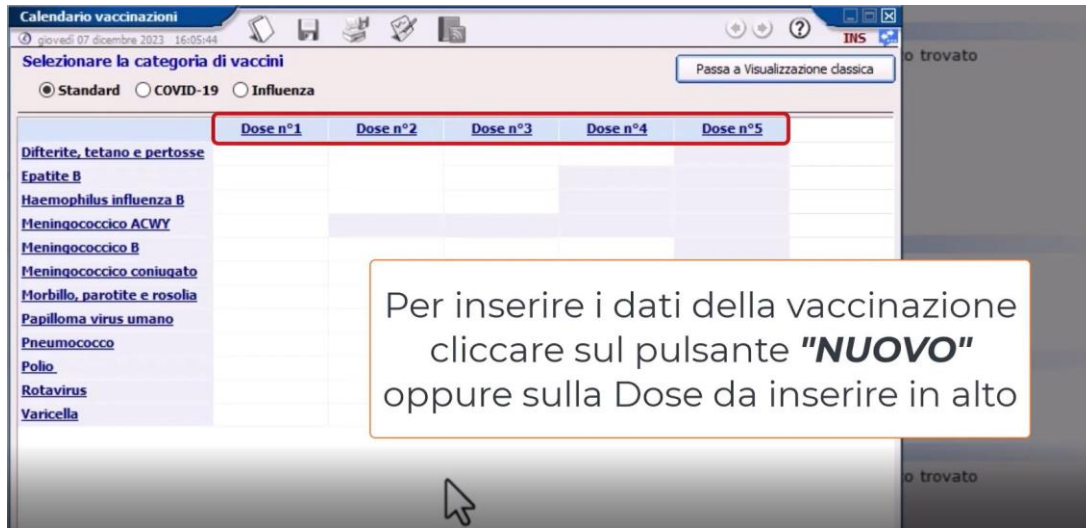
Calendario vaccinazioni
giovedì 07 dicembre 2023 16:05:44
INS
Selezionare la categoria di vaccini
Passa a Visualizzazione classica
Standard COVID-19 Influenza
o trovato

| | Dose n°1 | Dose n°2 | Dose n°3 | Dose n°4 | Dose n°5 |
|---|---|---|---|---|---|
| Difterite, tetano e pertosse | | | | | |
| Epatite B | | | | | |
| Haemophilus influenza B | | | | | |
| Meningococcico ACWY | | | | | |
| Meningococcico B | | | | | |
| Meningococcico coniugato | | | | | |
| Morbillo, parotite e rosolia | | | | | |
| Papilloma virus umano | | | | | |
| Pneumococco | | | | | |
| Polio | | | | | |
| Rotavirus | | | | | |
| Varicella | | | | | |

Per inserire i dati della vaccinazione cliccare sul pulsante ***"NUOVO"*** oppure sulla Dose da inserire in alto

o trovato